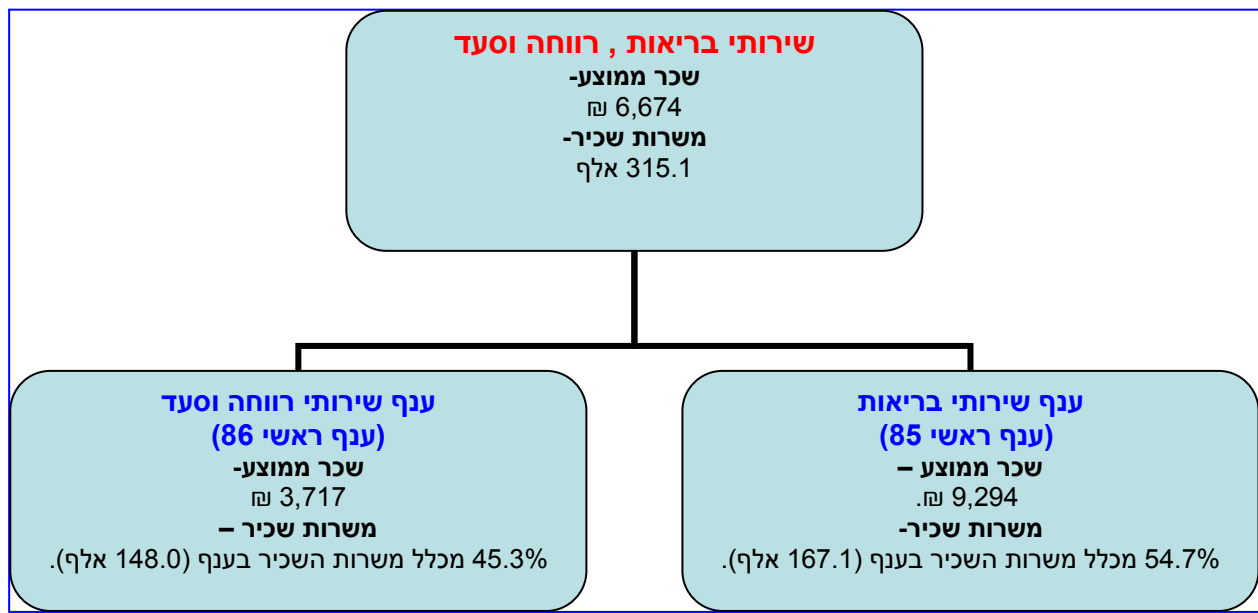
שירותי בריאות , רווחה וסעד
שכר ממוצע-
6,674 ₪
משרות שכיר-
315.1 אלף

ענף שירותי בריאות
(ענף ראשי 85)
שכר ממוצע –
9,294 ₪.
משרות שכיר-
54.7% מכלל משרות השכיר בענף (167.1 אלף).

ענף שירותי רווחה וסעד
(ענף ראשי 86)
שכר ממוצע-
3,717 ₪
משרות שכיר –
45.3% מכלל משרות השכיר בענף (148.0 אלף).